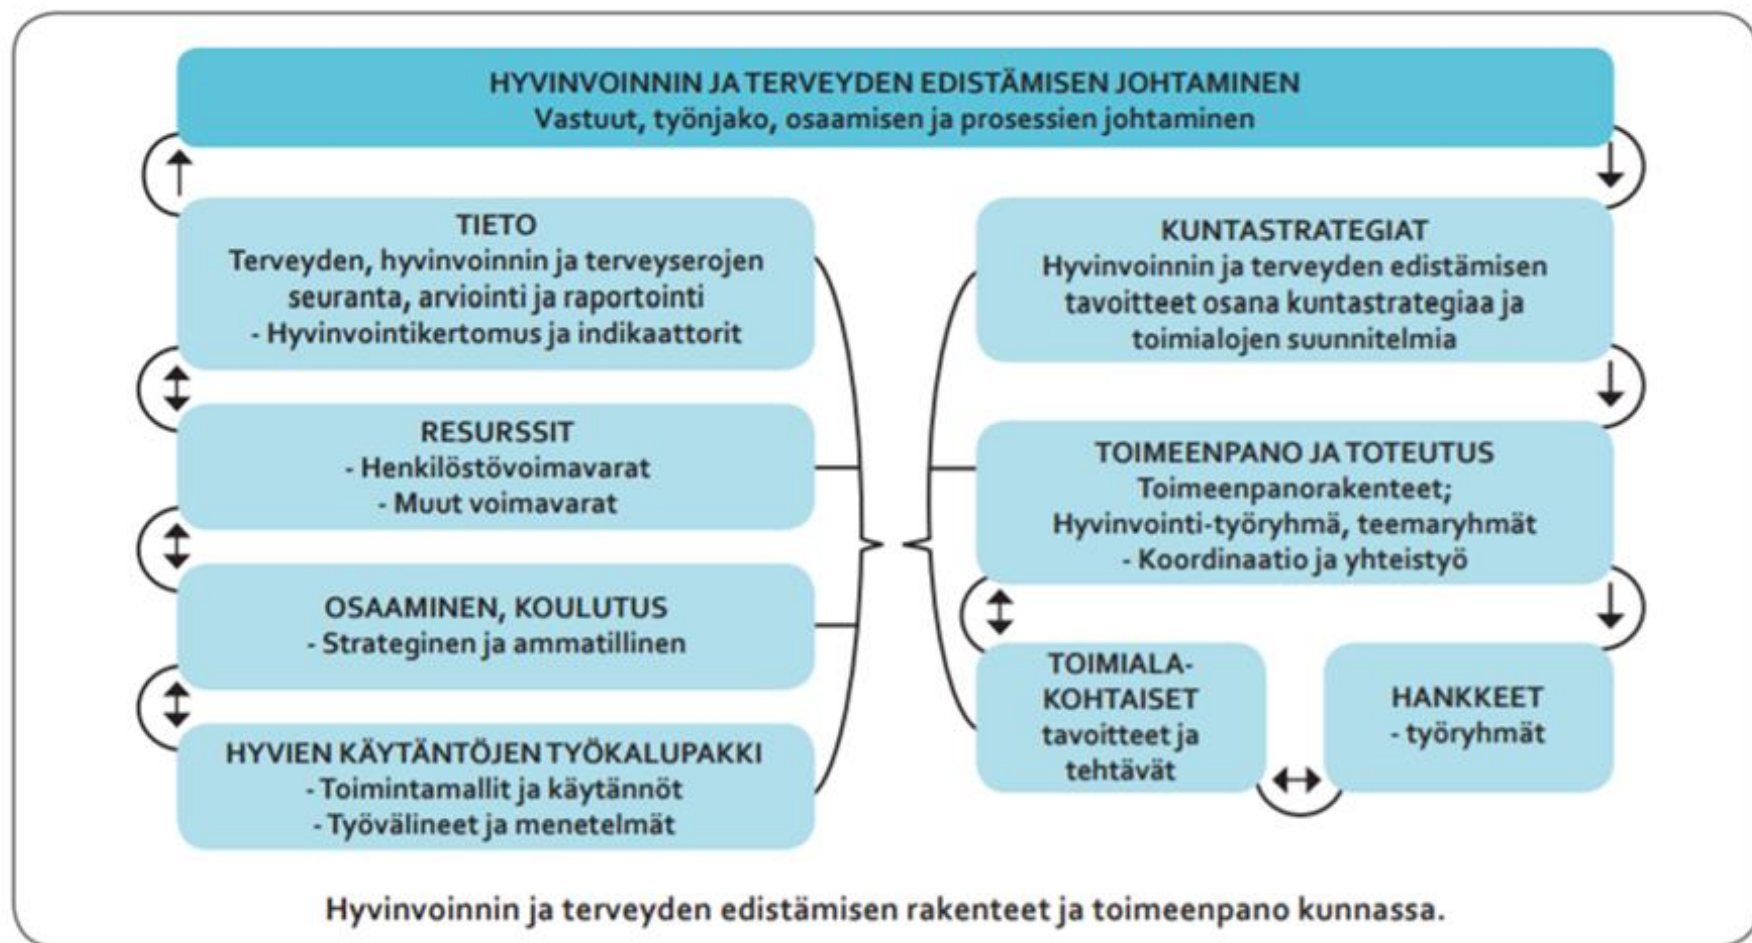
HYVINVOINNIN JA TERVEYDEN EDISTÄMISEN JOHTAMINEN
Vastuut, työnjako, osaamisen ja prosessien johtaminen

TIETO
Terveyden, hyvinvoinnin ja terveyserojen seuranta, arviointi ja raportointi
- Hyvinvointikertomus ja indikaattorit

RESURSSIT
- Henkilöstövoimavarat
- Muut voimavarat

OSAAMINEN, KOULUTUS
- Strateginen ja ammatillinen

HYVIEN KÄYTÄNTÖJEN TYÖKALUPAKKI
- Toimintamallit ja käytännöt
- Työvälineet ja menetelmät

KUNTASTRATEGIAT
Hyvinvoinnin ja terveyden edistämisen tavoitteet osana kuntastrategiaa ja toimialojen suunnitelmia

TOIMEENPANO JA TOTEUTUS
Toimeenpanorakenteet;
Hyvinvointi-työryhmä, teemaryhmät
- Koordinaatio ja yhteistyö

TOIMIALA-KOHTAISET tavoitteet ja tehtävät

HANKKEET
- työryhmät

Hyvinvoinnin ja terveyden edistämisen rakenteet ja toimeenpano kunnassa.